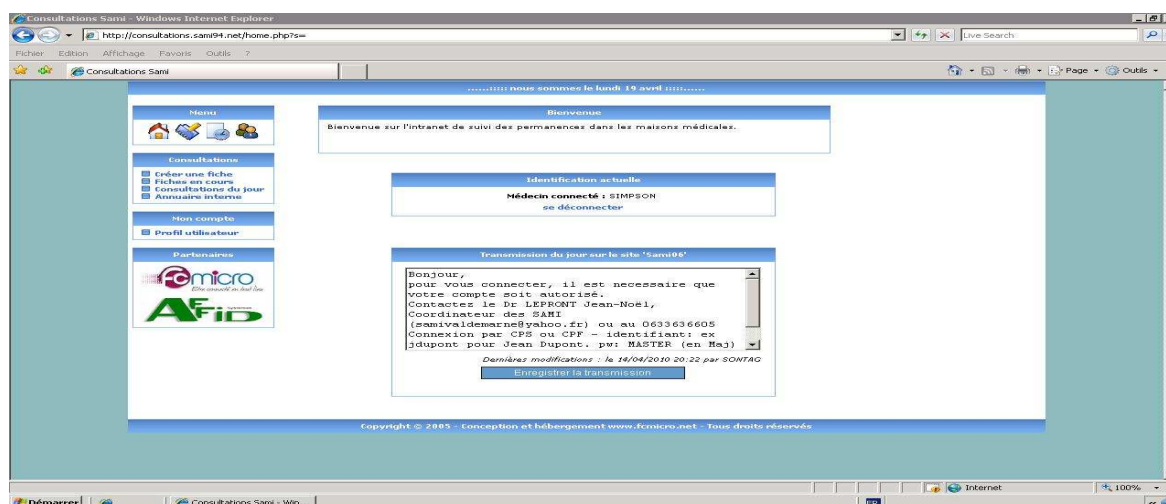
Consultations Sami - Windows Internet Explorer

http://consultations.sami94.net/home.php?s=

Live Search

Fichier Edition Affichage Favoris Outils ?

Consultations Sami

Page Outils

......:::: nous sommes le lundi 19 avril ::::......

Menu

Consultations

Créer une fiche
Fiches en cours
Consultations du jour
Annuaire interne

Mon compte

Profil utilisateur

Partenaires

fcmicro

AFFID

Bienvenue

Bienvenue sur l'intranet de suivi des permanences dans les maisons médicales.

Identification actuelle

Médecin connecté : SIMPSON

se déconnecter

Transmission du jour sur le site 'Sami06'

Bonjour,
pour vous connecter, il est necessaire que votre compte soit autorisé.
Contactez le Dr LEPRONT Jean-Noël, Coordinateur des SAMI (samivaldemarne@yahoo.fr) ou au 0633636605
Connexion par CPS ou CPF - identifiant: ex jdupont pour Jean Dupont. pw: MASTER (en Maj)

Dernières modifications : le 14/04/2010 20:22 par SONTAG

Enregistrer la transmission

Copyright © 2005 - Conception et hébergement www.fcmicro.net - Tous droits réservés

Internet

100%

Démarrer

Consultations Sami - Win...

FR